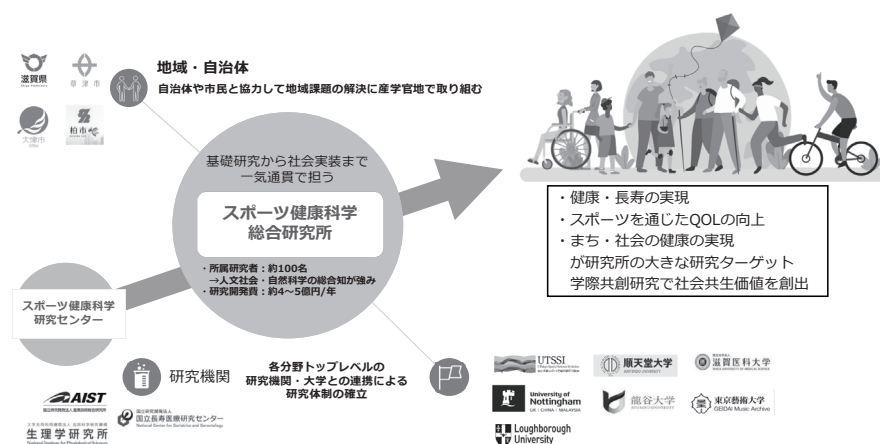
滋賀県

草津市

大津市

柏市

地域・自治体
自治体や市民と協力して地域課題の解決に産学官地で取り組む

基礎研究から社会実装まで
一気通貫で担う

スポーツ健康科学
総合研究所

・所属研究者：約100名
→人文社会・自然科学の総合知が強み
・研究開発費：約4～5億円/年

スポーツ健康科学
研究センター

・健康・長寿の実現
・スポーツを通じたQOLの向上
・まち・社会の健康の実現
が研究所の大きな研究ターゲット
学際共創研究で社会共生価値を創出

研究機関

各分野トップレベルの
研究機関・大学との連携による
研究体制の確立

AIST

国立長寿医療研究センター

生理学研究所

UTSSI

順天堂大学

滋賀医科大学

University of Nottingham
UK | CHINA | MALAYSIA

龍谷大学

東京藝術大学
GEIDAI Music Archive

Loughborough University